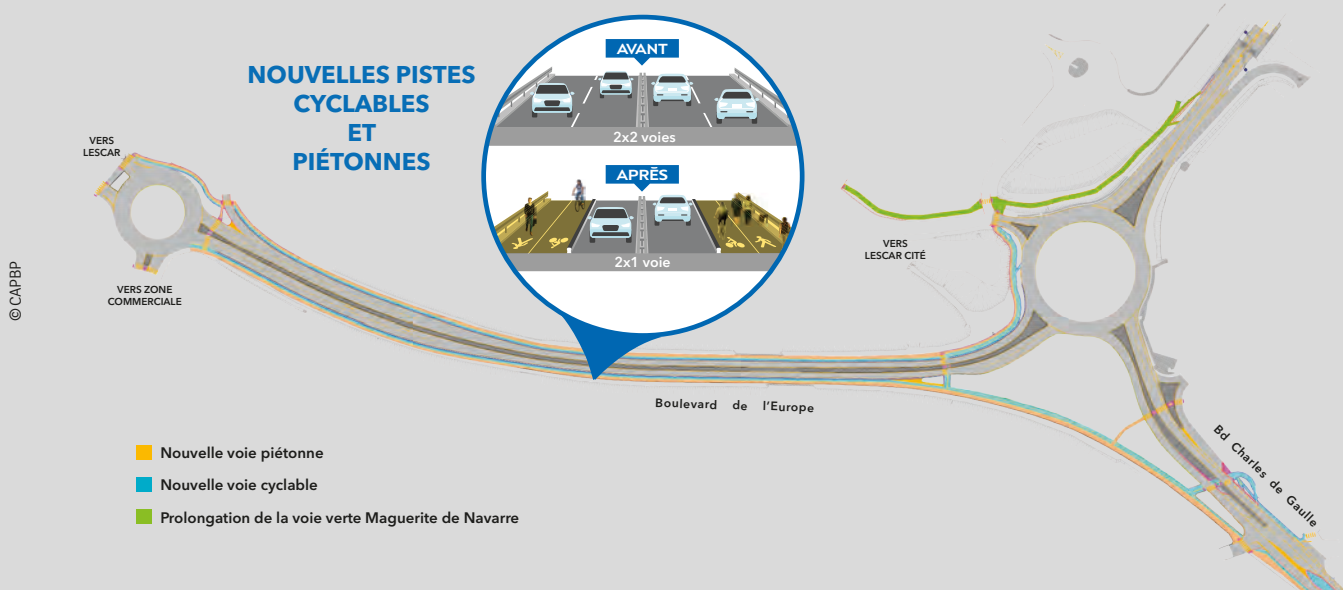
NOUVELLES PISTES CYCLABLES ET PIÉTONNES

AVANT

2x2 voies

APRÈS

2x1 voie

VERS LESCAR

VERS ZONE COMMERCIALE

VERS LESCAR CITÉ

Boulevard de l'Europe

Bd Charles de Gaulle

© CAPBP

Nouvelle voie piétonne

Nouvelle voie cyclable

Prolongation de la voie verte Maguerite de Navarre